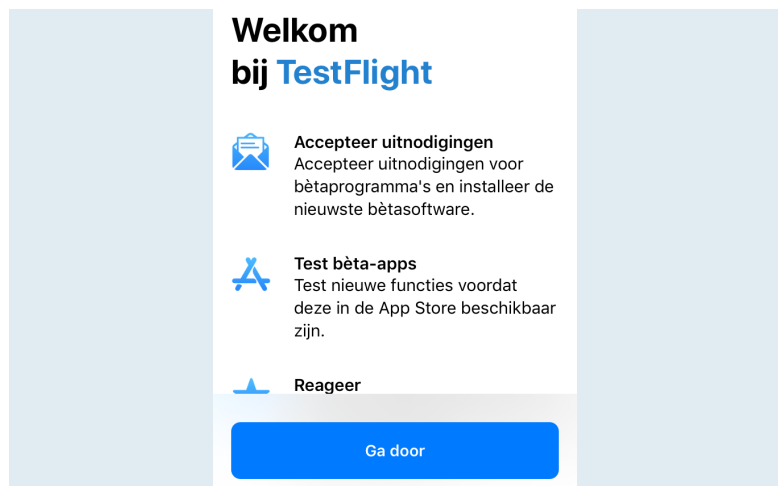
Welkom
bij TestFlight

Accepteer uitnodigingen
Accepteer uitnodigingen voor bètaprogramma's en installeer de nieuwste bètasoftware.

Test bèta-apps
Test nieuwe functies voordat deze in de App Store beschikbaar zijn.

Reageer

Ga door